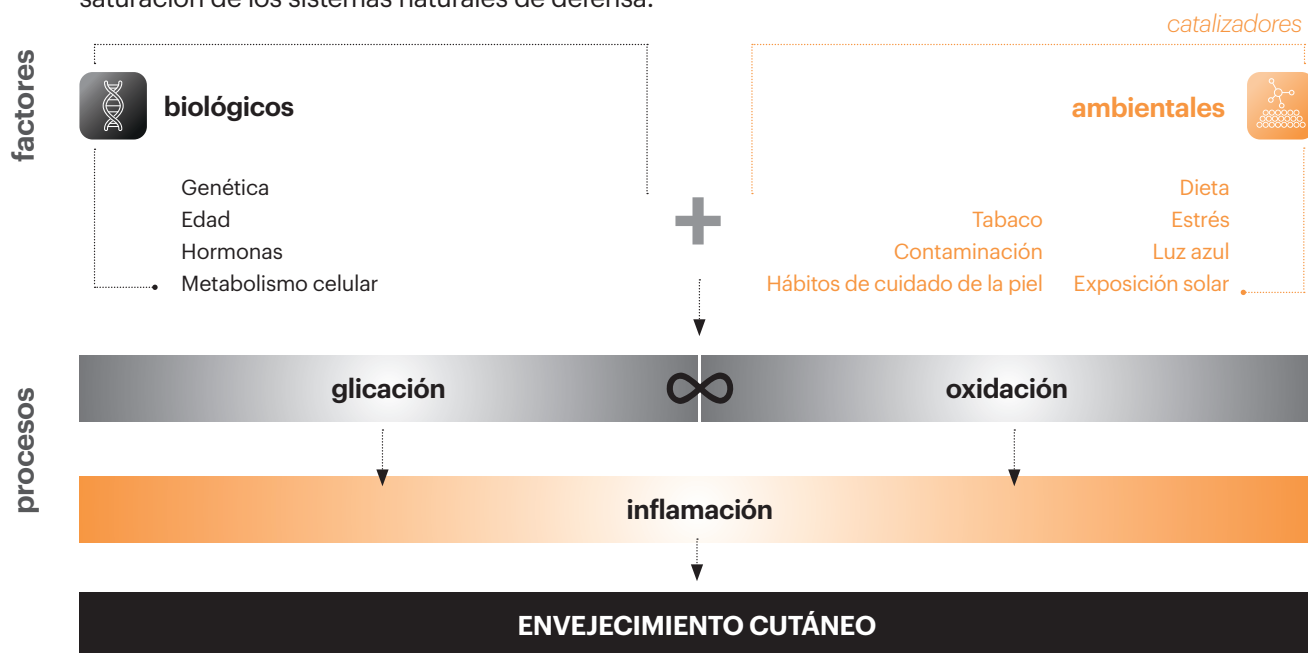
saturación de los sistemas naturales de defensa.

catalizadores

factores

biológicos

Genética
Edad
Hormonas
Metabolismo celular

ambientales

Tabaco
Contaminación
Hábitos de cuidado de la piel

Dieta
Estrés
Luz azul
Exposición solar

procesos

glicación

oxidación

inflamación

ENVEJECIMIENTO CUTÁNEO